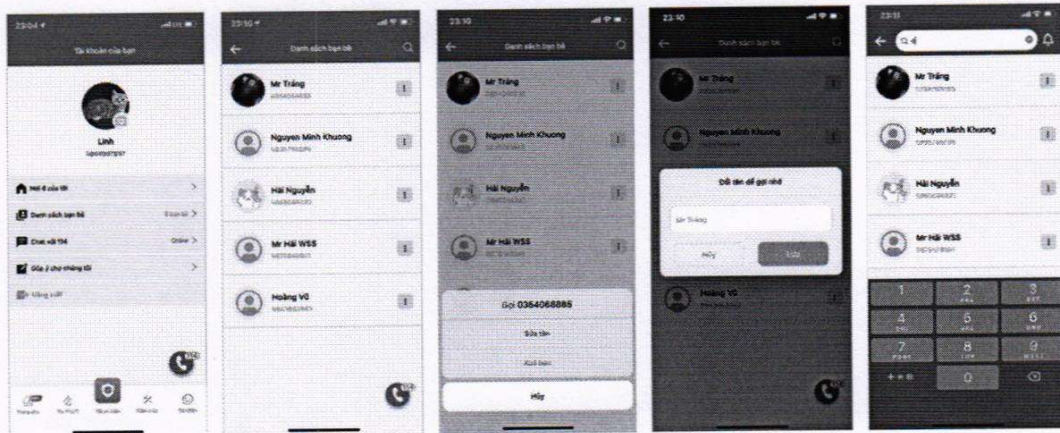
23:04

Tài khoản của bạn

Linh

Mã QR của tôi

Danh sách bạn bè

Chat với TH

Góp ý cho chúng tôi

Đăng xuất

23:10

Danh sách bạn bè

Mr Tráng

Nguyen Minh Khuong

Hải Nguyễn

Mr Hải WSS

Hoàng Vũ

23:10

Danh sách bạn bè

Mr Tráng

Nguyen Minh Khuong

Hải Nguyễn

Mr Hải WSS

Gọi 0364068885

Sửa tên

Xoá bạn

Hủy

23:10

Danh sách bạn bè

Mr Tráng

Nguyen Minh Khuong

Đổi tên để gợi nhớ

Mr Tráng

Hủy

Lưu

Hoàng Vũ

23:11

Mr Tráng

Nguyen Minh Khuong

Hải Nguyễn

Mr Hải WSS

1
2
3
4
5
6
7
8
9
0